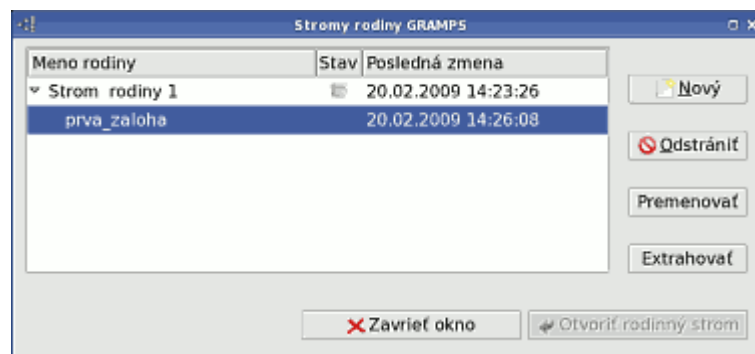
Stromy rodiny GRAMPS

| Meno rodiny | Stav | Posledná zmena |
|---|---|---|
| Strom rodiny 1 | | 20.02.2009 14:23:26 |
| prva_zaloha | | 20.02.2009 14:26:08 |

Nový

Odstrániť

Premenovať

Extrahovať

Zavrieť okno

Otvoriť rodinný strom